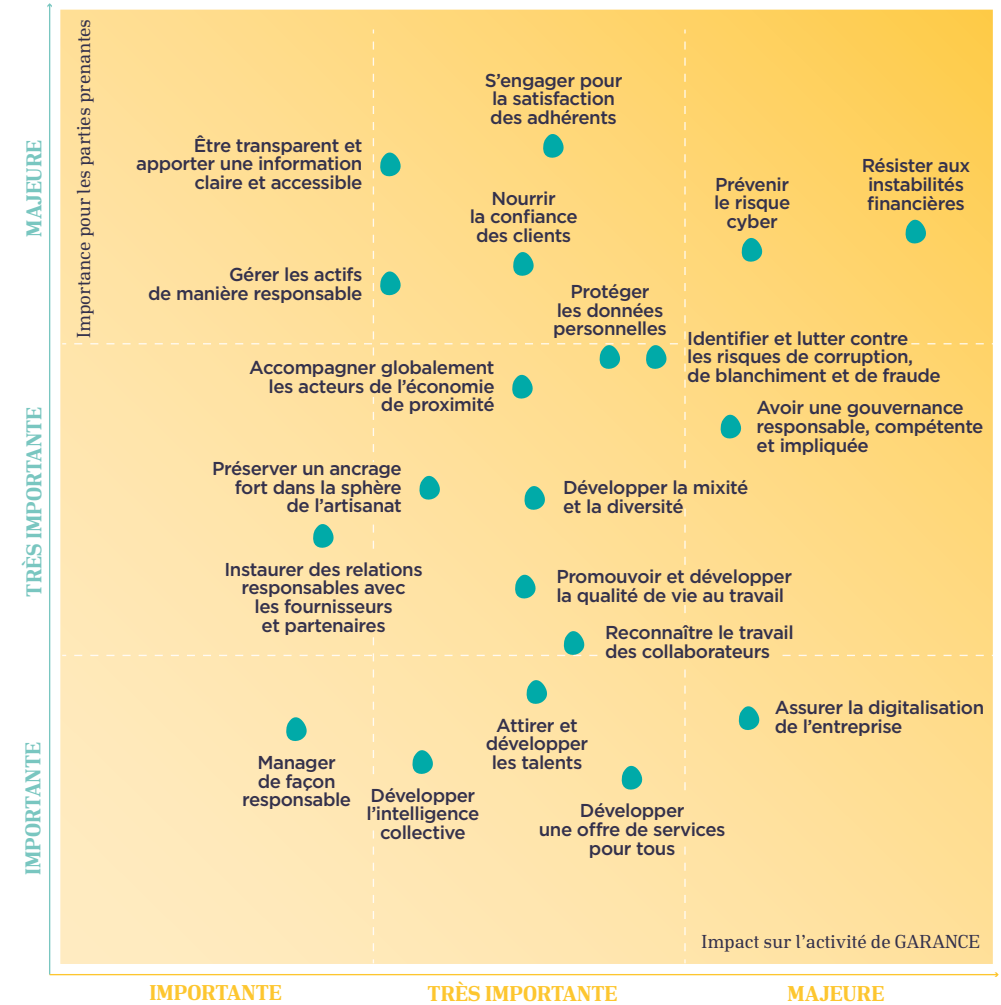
Importance pour les parties prenantes

MAJEURE

TRÈS IMPORTANTE

IMPORTANTE

S'engager pour la satisfaction des adhérents

Être transparent et apporter une information claire et accessible

Nourrir la confiance des clients

Prévenir le risque cyber

Résister aux instabilités financières

Gérer les actifs de manière responsable

Protéger les données personnelles

Identifier et lutter contre les risques de corruption, de blanchiment et de fraude

Accompagner globalement les acteurs de l'économie de proximité

Avoir une gouvernance responsable, compétente et impliquée

Préserver un ancrage fort dans la sphère de l'artisanat

Développer la mixité et la diversité

Instaurer des relations responsables avec les fournisseurs et partenaires

Promouvoir et développer la qualité de vie au travail

Reconnaître le travail des collaborateurs

Assurer la digitalisation de l'entreprise

Attirer et développer les talents

Manager de façon responsable

Développer l'intelligence collective

Développer une offre de services pour tous

Impact sur l'activité de GARANCE

IMPORTANTE

TRÈS IMPORTANTE

MAJEURE